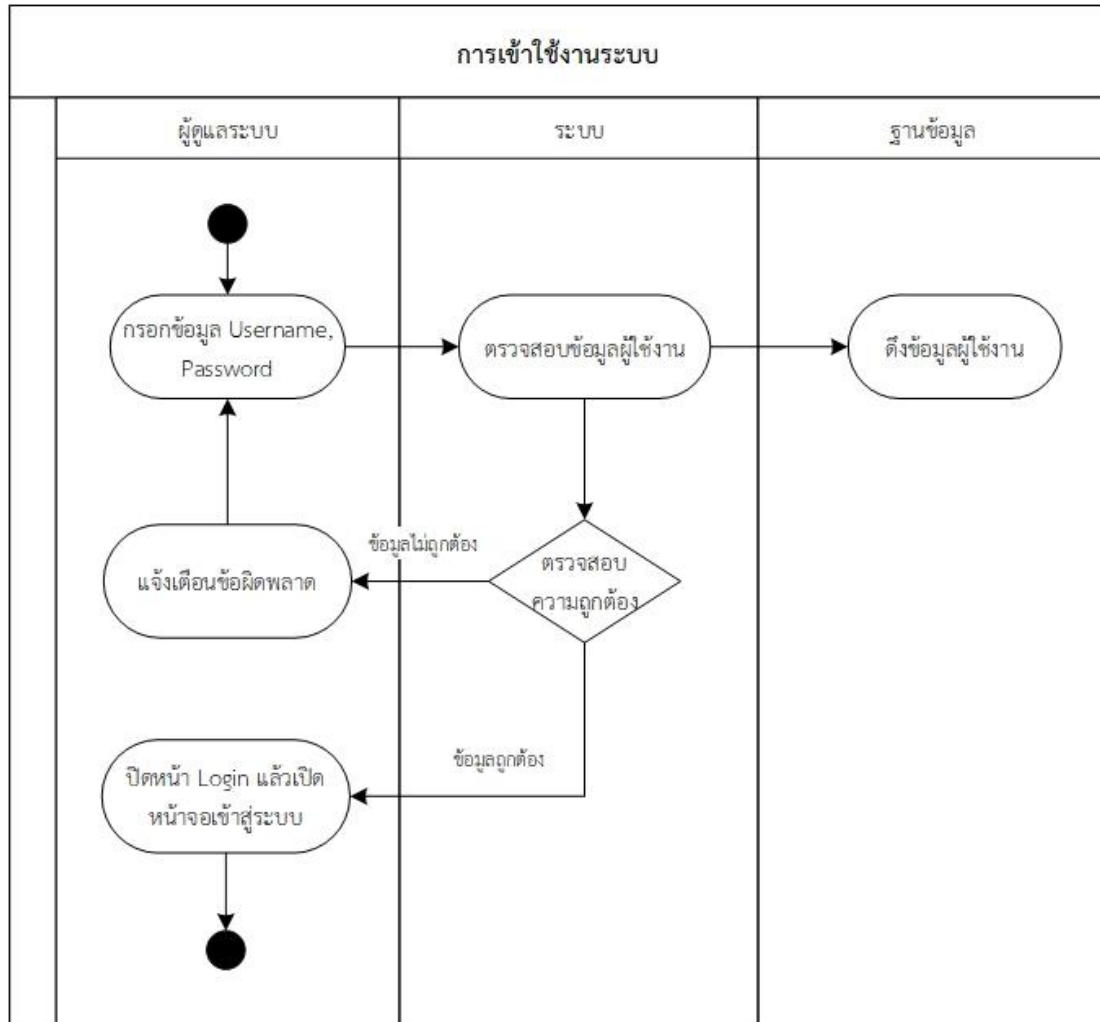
การเข้าใช้งานระบบ

ผู้ดูแลระบบ

ระบบ

ฐานข้อมูล

กรอกข้อมูล Username, Password

ตรวจสอบข้อมูลผู้ใช้งาน

ดึงข้อมูลผู้ใช้งาน

ข้อมูลไม่ถูกต้อง

แจ้งเตือนข้อผิดพลาด

ตรวจสอบความถูกต้อง

ข้อมูลถูกต้อง

ปิดหน้า Login แล้วเปิดหน้าจอเข้าสู่ระบบ